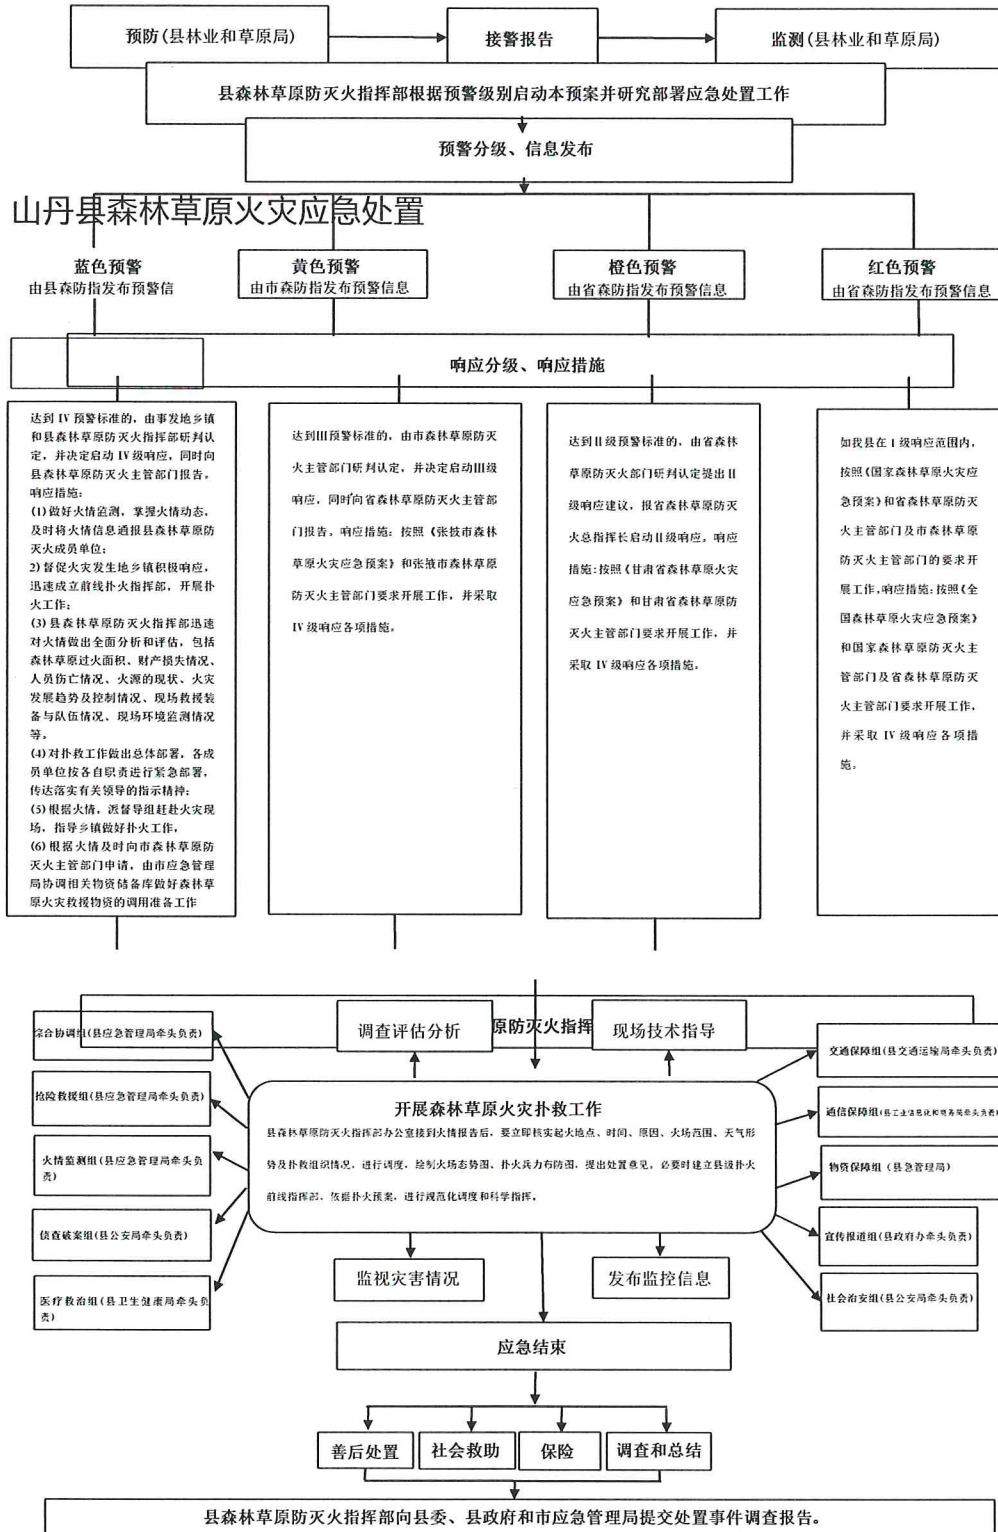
预防（县林业和草原局）

接警报告

监测（县林业和草原局）

县森林草原防灭火指挥部根据预警级别启动本预案并研究部署应急处置工作

预警分级、信息发布

山丹县森林草原火灾应急处置

蓝色预警
由县森防指发布预警信

黄色预警
由市森防指发布预警信息

橙色预警
由省森防指发布预警信息

红色预警
由省森防指发布预警信息

响应分级、响应措施

达到Ⅳ预警标准的，由事发地乡镇和县森林草原防灭火指挥部研判认定，并决定启动Ⅳ级响应，同时向县森林草原防灭火主管部门报告，响应措施：
(1)做好火情监测，掌握火情动态，及时将火情信息通报县森林草原防灭火成员单位；
2)督促火灾发生地乡镇积极响应，迅速成立前线扑火指挥部，开展扑火工作；
(3)县森林草原防灭火指挥部迅速对火情做出全面分析和评估，包括森林草原过火面积、财产损失情况、人员伤亡情况、火源的现状、火灾发展趋势及控制情况、现场救援装备与队伍情况、现场环境监测情况等。
(4)对扑救工作做出总体部署，各成员单位按各自职责进行紧急部署，传达落实有关领导的指示精神；
(5)根据火情，派督导组赶赴火灾现场，指导乡镇做好扑火工作，
(6)根据火情及时向市森林草原防灭火主管部门申请，由市应急管理局协调相关物资储备库做好森林草原火灾救援物资的调用准备工作

达到Ⅲ预警标准的，由市森林草原防灭火主管部门研判认定，并决定启动Ⅲ级响应，同时向省森林草原防灭火主管部门报告，响应措施：按照《张掖市森林草原火灾应急预案》和张掖市森林草原防灭火主管部门要求开展工作，并采取Ⅳ级响应各项措施。

达到Ⅱ级预警标准的，由省森林草原防灭火部门研判认定提出Ⅱ级响应建议，报省森林草原防灭火总指挥长启动Ⅱ级响应，响应措施:按照《甘肃省森林草原火灾应急预案》和甘肃省森林草原防灭火主管部门要求开展工作，并采取Ⅳ级响应各项措施。

如我县在Ⅰ级响应范围内，按照《国家森林草原火灾应急预案》和省森林草原防灭火主管部门及市森林草原防灭火主管部门的要求开展工作，响应措施:按照《全国森林草原火灾应急预案》和国家森林草原防灭火主管部门及省森林草原防灭火主管部门要求开展工作，并采取Ⅳ级响应各项措施。

综合协调组(县应急管理局牵头负责)

抢险救援组(县应急管理局牵头负责)

火情监测组(县应急管理局牵头负责)

侦查破案组(县公安局牵头负责)

医疗救治组(县卫生健康局牵头负责)

调查评估分析

原防灭火指挥

现场技术指导

开展森林草原火灾扑救工作
县森林草原防灭火指挥部办公室接到火情报告后，要立即核实起火地点、时间、原因、火场范围、天气形势及扑救组织情况，进行调度，绘制火场态势图、扑火兵力布防图，提出处置意见，必要时建立县级扑火前线指挥部，依据扑火预案，进行规范化调度和科学指挥。

交通保障组(县交通运输局牵头负责)

通信保障组(县工业信息化和商务局牵头负责)

物资保障组（县急管理局）

宣传报道组(县政府办牵头负责)

社会治安组(县公安局牵头负责)

监视灾害情况

发布监控信息

应急结束

善后处置

社会救助

保险

调查和总结

县森林草原防灭火指挥部向县委、县政府和市应急管理局提交处置事件调查报告。